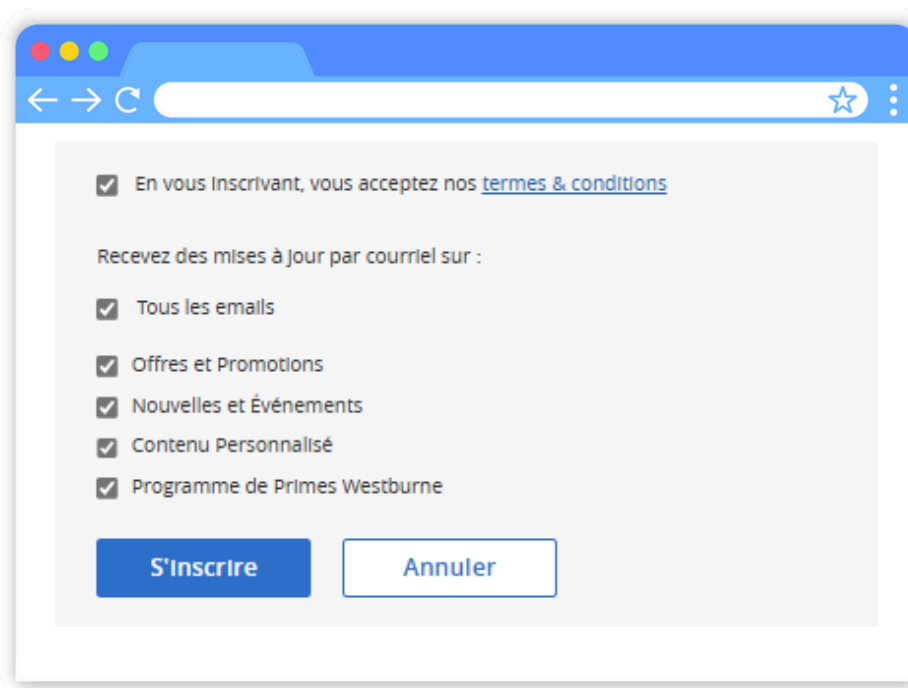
En vous inscrivant, vous acceptez nos termes & conditions

Recevez des mises à jour par courriel sur :

Tous les emails

Offres et Promotions

Nouvelles et Événements

Contenu Personnalisé

Programme de Primes Westburne

S'inscrire

Annuler